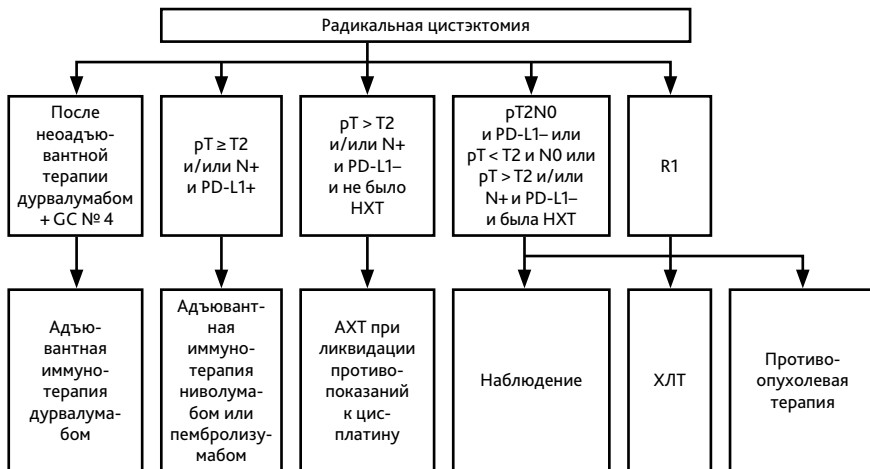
Радикальная цистэктомия

После неоадъювантной терапии дурвалумабом + GC № 4

pT ≥ T2 и/или N+ и PD-L1+

pT > T2 и/или N+ и PD-L1– и не было НХТ

pT2N0 и PD-L1– или pT < T2 и N0 или pT > T2 и/или N+ и PD-L1– и была НХТ

R1

Адъювантная иммунотерапия дурвалумабом

Адъювантная иммунотерапия ниволумабом или пембролизумабом

АХТ при ликвидации противопоказаний к цисплатину

Наблюдение

ХЛТ

Противоопухолевая терапия